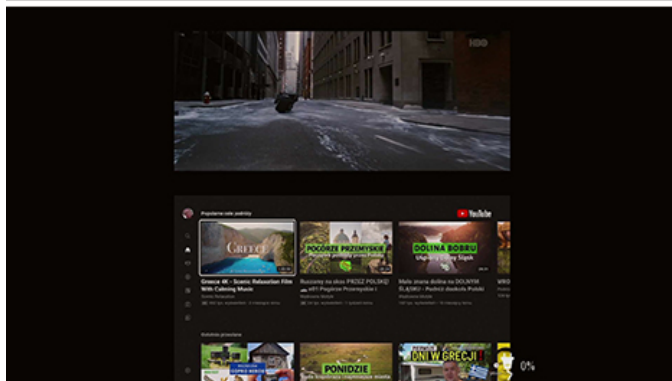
HBO

Przydatne cele podróży

YouTube

GREECE

POGÓRZE PRZEMYSKIE

DOLINA BOBRU

Greece 4K - Scenic Relaxation Film With Calming Music

Ruszamy na ekstra PRZEZ POLSKĘ! #1 Pogórze Przemyskie

Małe znane dolina na DOLNYM ŚLĄSKU - Podróż dookoła Polski

Kolorowe przeżycia

PONIDZIE

DNI W GRECJI

0%